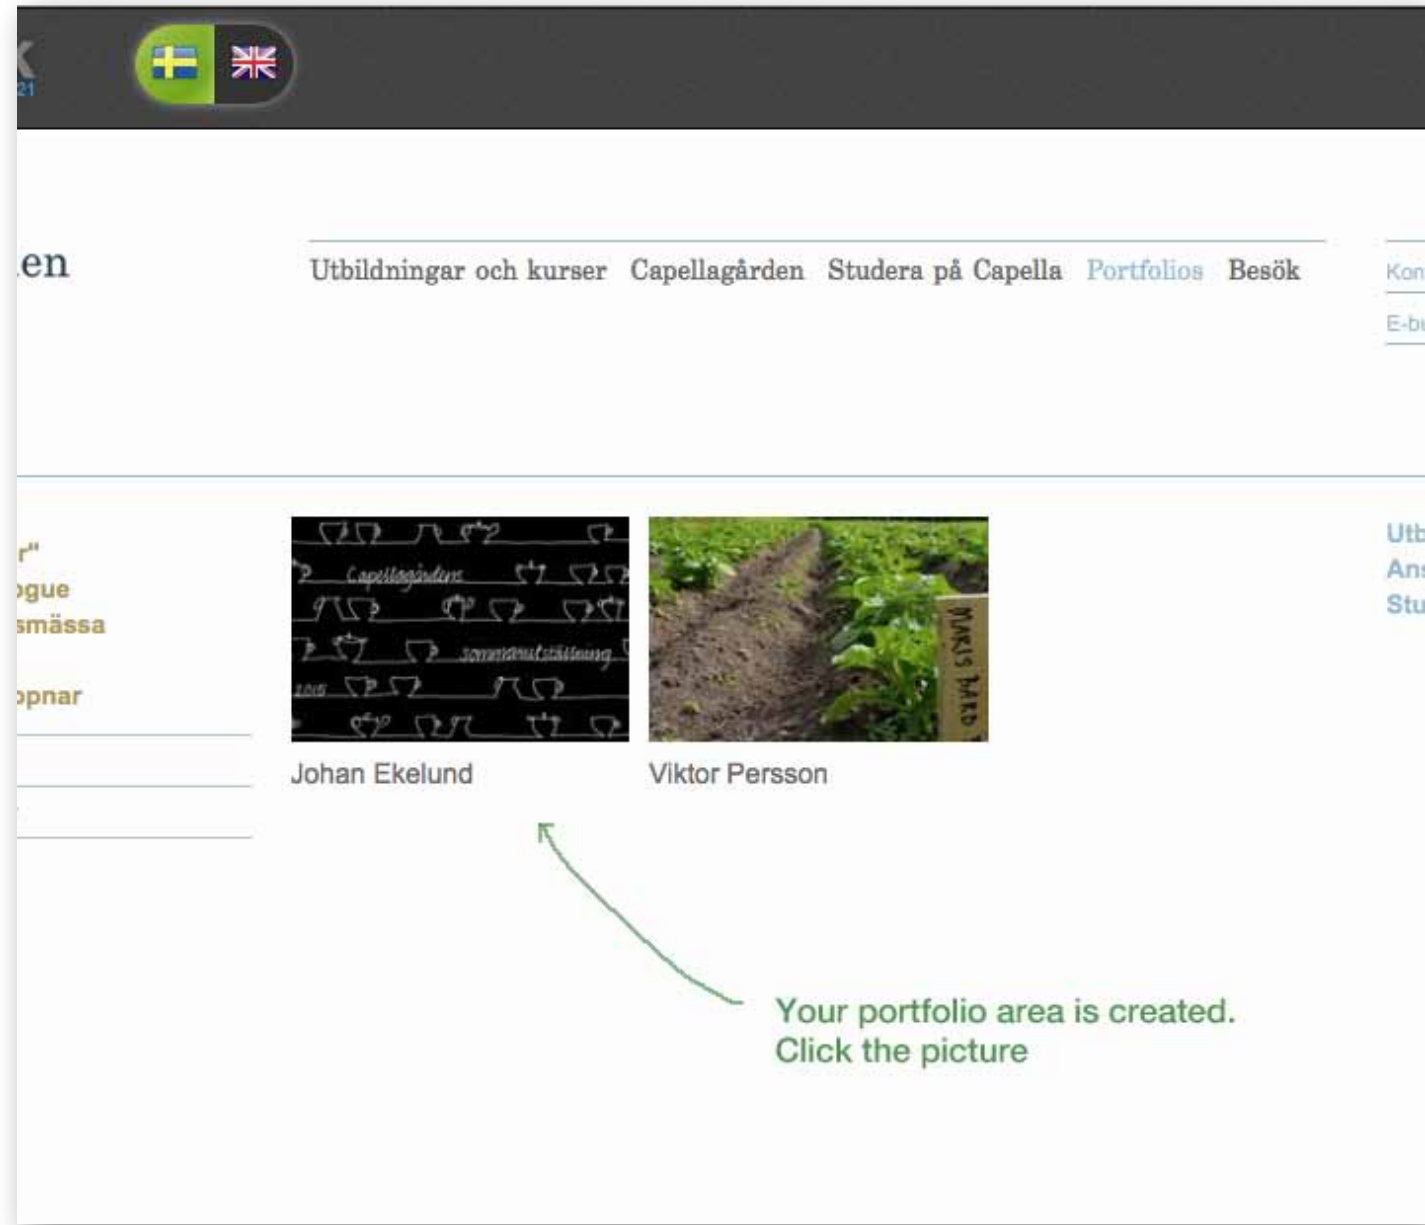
21

en

Utbildningar och kurser Capellagården Studera på Capella Portfolios Besök

Kon
E-bu

r"
gue
smässa

pnar

Capellagården
sommarutställning
2015

MARIS BARD

Johan Ekelund

Viktor Persson

Utb
Ans
Stu

Your portfolio area is created.
Click the picture